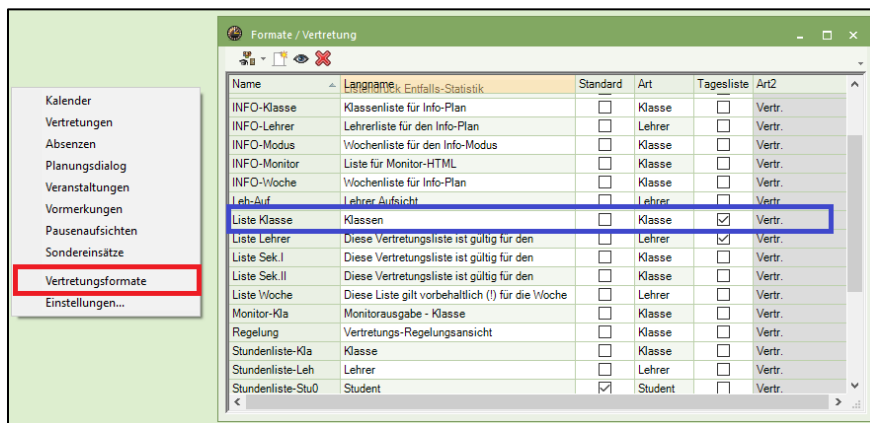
Kalender
Vertretungen
Absenzen
Planungsdialog
Veranstaltungen
Vormerkungen
Pausenaufsichten
Sondereinsätze
Vertretungsformate
Einstellungen...

Formate / Vertretung

| Name | Langname | Standard | Art | Tagesliste | Art2 |
|---|---|---|---|---|---|
| | Listendruck Entfalls-Statistik | | | | |
| INFO-Klasse | Klassenliste für Info-Plan | ☐ | Klasse | ☐ | Vertr. |
| INFO-Lehrer | Lehrerliste für den Info-Plan | ☐ | Lehrer | ☐ | Vertr. |
| INFO-Modus | Wochenliste für den Info-Modus | ☐ | Klasse | ☐ | Vertr. |
| INFO-Monitor | Liste für Monitor-HTML | ☐ | Klasse | ☐ | Vertr. |
| INFO-Woche | Wochenliste für Info-Plan | ☐ | Klasse | ☐ | Vertr. |
| Leh-Auf | Lehrer Aufsicht | ☐ | Lehrer | ☐ | Vertr. |
| Liste Klasse | Klassen | ☐ | Klasse | ☑ | Vertr. |
| Liste Lehrer | Diese Vertretungsliste ist gültig für den | ☐ | Lehrer | ☑ | Vertr. |
| Liste Sek.I | Diese Vertretungsliste ist gültig für den | ☐ | Klasse | ☐ | Vertr. |
| Liste Sek.II | Diese Vertretungsliste ist gültig für den | ☐ | Klasse | ☐ | Vertr. |
| Liste Woche | Diese Liste gilt vorbehaltlich (!) für die Woche | ☐ | Lehrer | ☐ | Vertr. |
| Monitor-Kla | Monitorausgabe - Klasse | ☐ | Klasse | ☐ | Vertr. |
| Regelung | Vertretungs-Regelungsansicht | ☐ | Klasse | ☐ | Vertr. |
| Stundenliste-Kla | Klasse | ☐ | Klasse | ☐ | Vertr. |
| Stundenliste-Leh | Lehrer | ☐ | Lehrer | ☐ | Vertr. |
| Stundenliste-Stu0 | Student | ☑ | Student | ☐ | Vertr. |